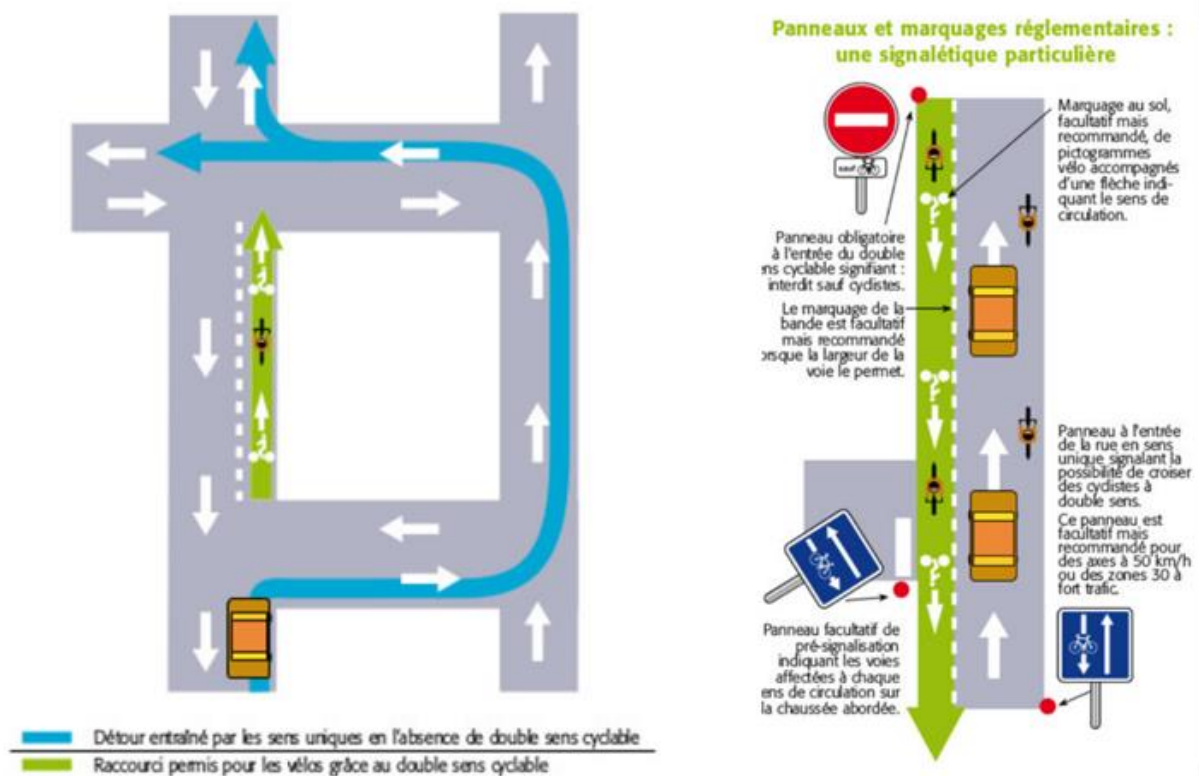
Détour entraîné par les sens uniques en l'absence de double sens cyclable

Raccourci permis pour les vélos grâce au double sens cyclable

Panneaux et marquages réglementaires : une signalétique particulière

sauf

Panneau obligatoire à l'entrée du double sens cyclable signifiant : interdit sauf cyclistes.

Marquage au sol, facultatif mais recommandé, de pictogrammes vélo accompagnés d'une flèche indiquant le sens de circulation.

Le marquage de la bande est facultatif mais recommandé lorsque la largeur de la voie le permet.

Panneau à l'entrée de la rue en sens unique signalant la possibilité de croiser des cyclistes à double sens.

Ce panneau est facultatif mais recommandé pour des axes à 50 km/h ou des zones 30 à fort trafic.

Panneau facultatif de pré-signalisation indiquant les voies affectées à chaque sens de circulation sur la chaussée abordée.